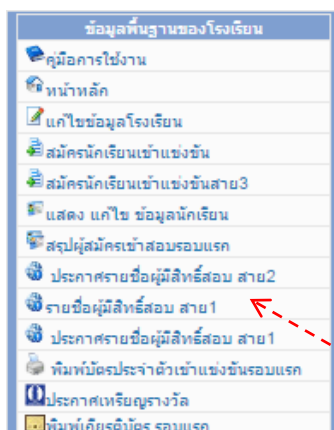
ข้อมูลพื้นฐานของโรงเรียน
คู่มือการใช้งาน
หน้าหลัก
แก้ไขข้อมูลโรงเรียน
สมัครนักเรียนเข้าแข่งขัน
สมัครนักเรียนเข้าแข่งขันสาย3
แสดง แก้ไข ข้อมูลนักเรียน
สรุปผู้สมัครเข้าสอบรอบแรก
ประกาศรายชื่อผู้มีสิทธิ์สอบ สาย2
รายชื่อผู้มีสิทธิ์สอบ สาย1
ประกาศรายชื่อผู้มีสิทธิ์สอบ สาย1
พิมพ์บัตรประจำตัวเข้าแข่งขันรอบแรก
ประกาศเหรียญรางวัล
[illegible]